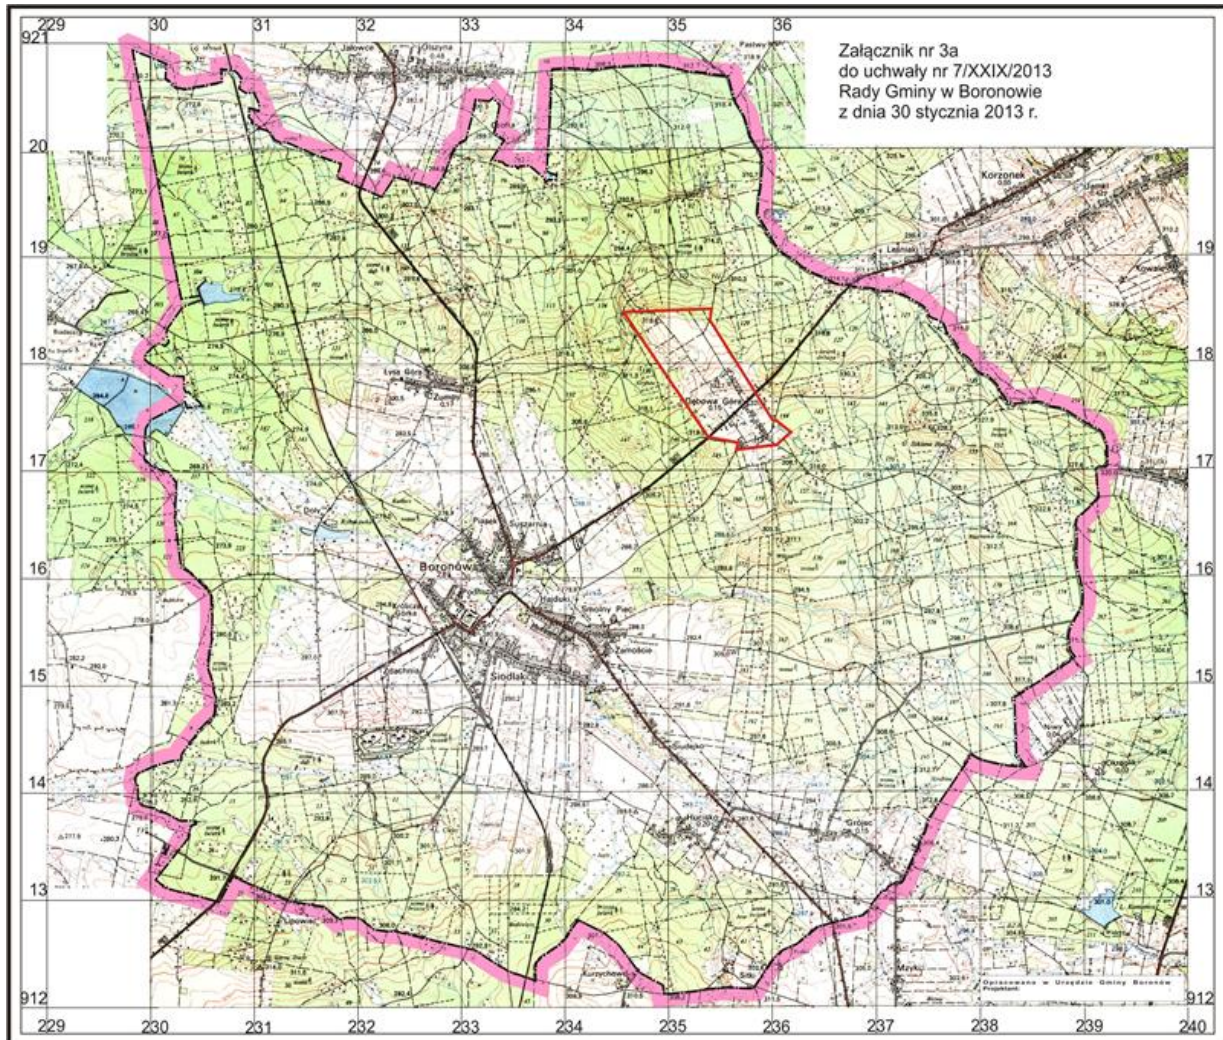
Załącznik nr 3a
do uchwały nr 7/XXIX/2013
Rady Gminy w Boronowie
z dnia 30 stycznia 2013 r.

229 30 31 32 33 34 35 36

921

20

19

18

17

16

15

14

13

912

19

18

17

16

15

14

13

912

229 230 231 232 233 234 235 236 237 238 239 240

Jałowce
Olszyna
Pasiecy
Korzonek
Leśniaki
Kowale
Łysa Góra
Dębowa Góra
Boronów
Piasek
Suszarnia
Hajduki
Smolny Piec
Zamoście
Siodlak
Huta
Grójec
Kurzychowiec
Mzyki

Opracowano w Urzędzie Gminy Boronów